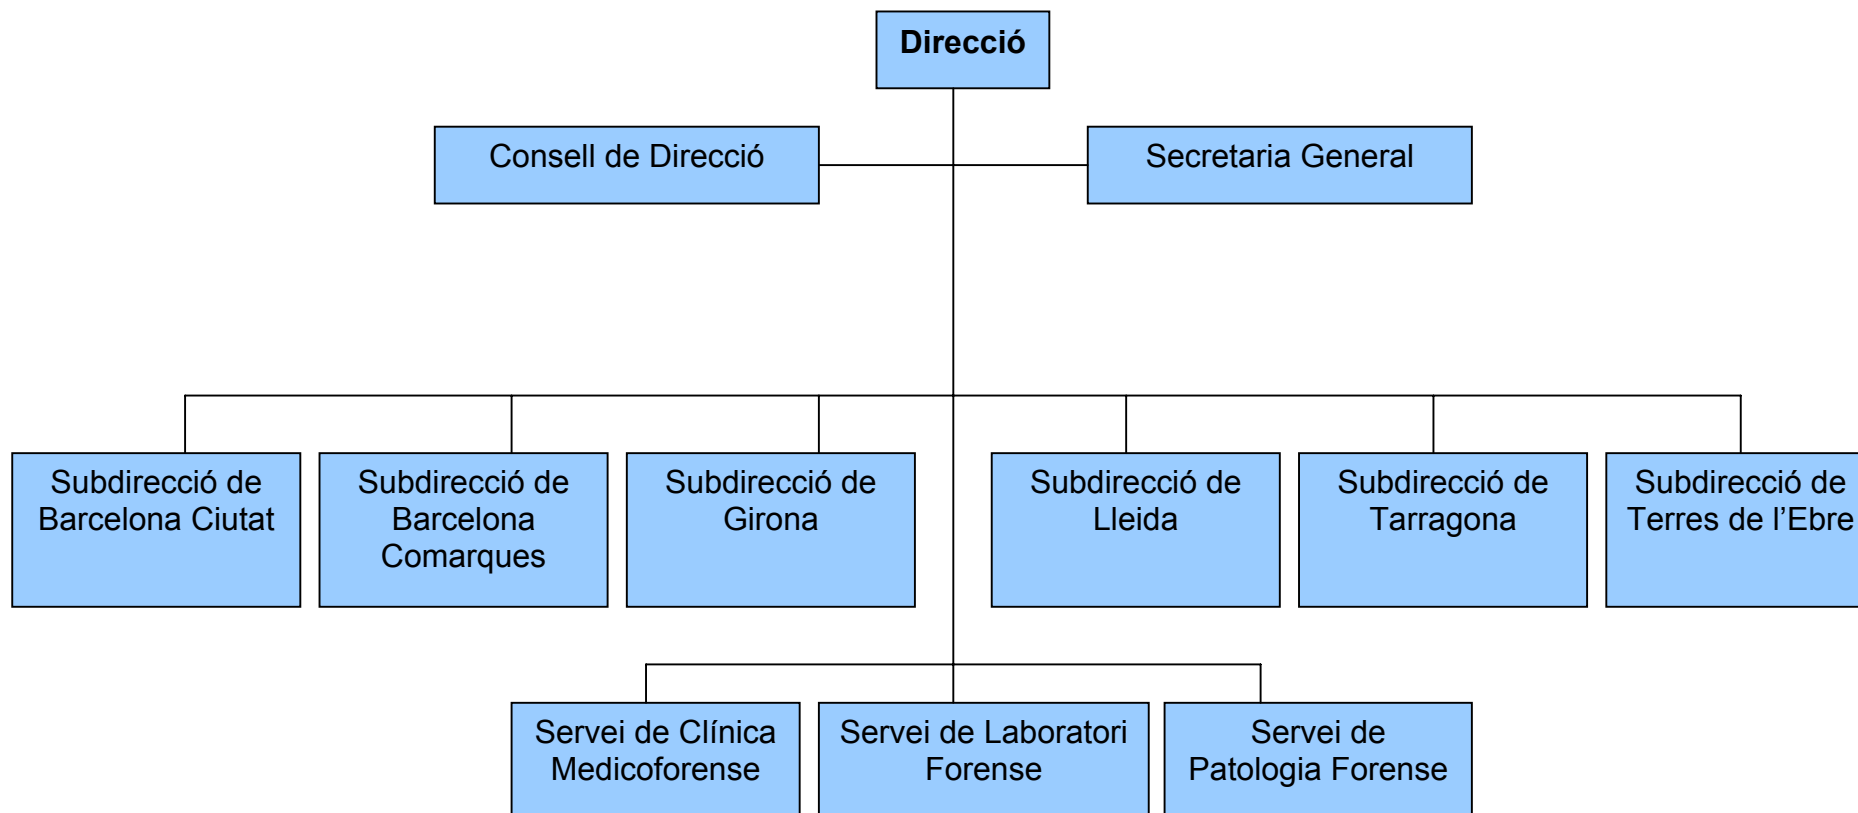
Direcció

Consell de Direcció

Secretaria General

Subdirecció de Barcelona Ciutat

Subdirecció de Barcelona Comarques

Subdirecció de Girona

Subdirecció de Lleida

Subdirecció de Tarragona

Subdirecció de Terres de l’Ebre

Servei de Clínica Medicoforense

Servei de Laboratori Forense

Servei de Patologia Forense